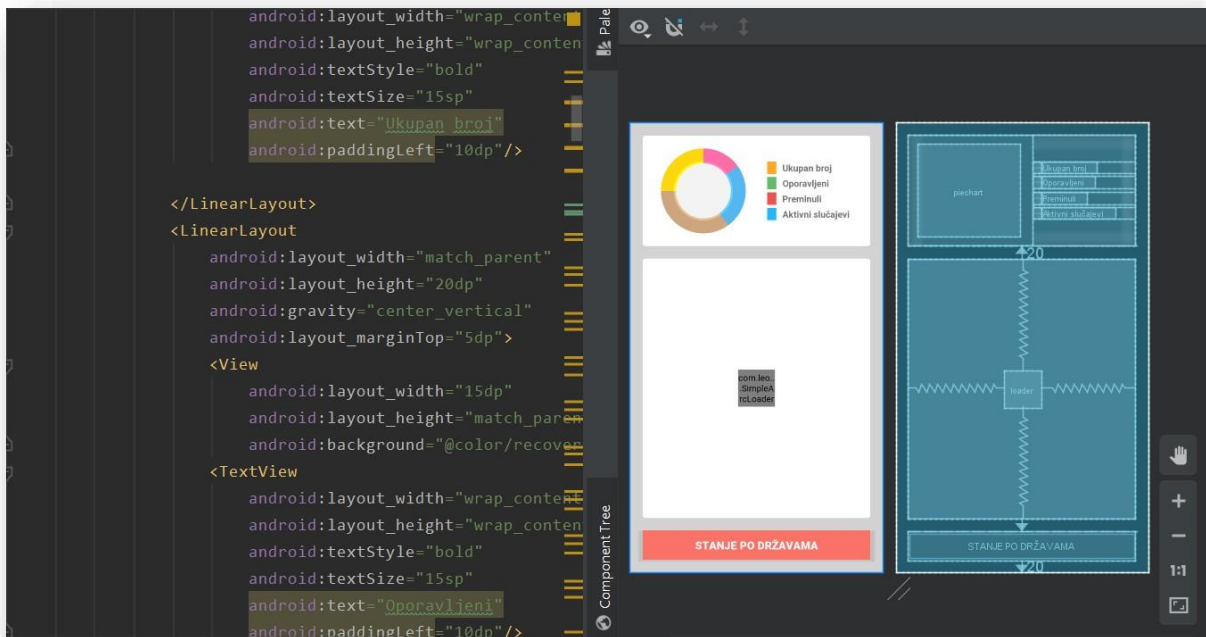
android:layout_width="wrap_conten
android:layout_height="wrap_conten
android:textStyle="bold"
android:textSize="15sp"
android:text="Ukupan broj"
android:paddingLeft="10dp"/>

</LinearLayout>
<LinearLayout
android:layout_width="match_parent"
android:layout_height="20dp"
android:gravity="center_vertical"
android:layout_marginTop="5dp">
<View
android:layout_width="15dp"
android:layout_height="match_paren
android:background="@color/recover
<TextView
android:layout_width="wrap_content
android:layout_height="wrap_conten
android:textStyle="bold"
android:textSize="15sp"
android:text="Oporavljeni"
android:paddingLeft="10dp"/>

Pale

Component Tree

Ukupan broj
Oporavljeni
Preminuli
Aktivni slučajevi

com.leo.SimpleArcLoader

STANJE PO DRŽAVAMA

piechart
Ukupan broj
Oporavljeni
Preminuli
Aktivni slučajevi
20
loader
STANJE PO DRŽAVAMA
20

1:1